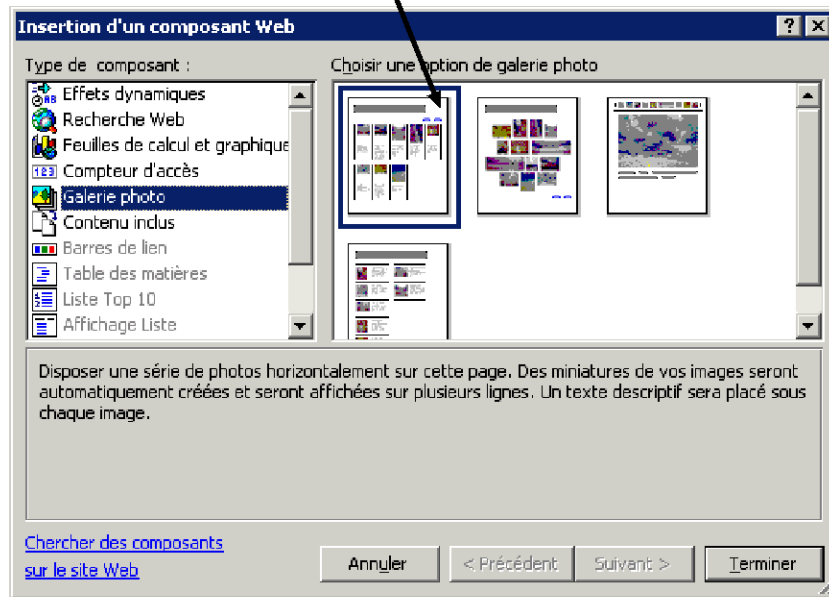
Insertion d'un composant Web

Type de composant :

Effets dynamiques
Recherche Web
Feuilles de calcul et graphique
Compteur d'accès
Galerie photo
Contenu inclus
Barres de lien
Table des matières
Liste Top 10
Affichage Liste

Choisir une option de galerie photo

Disposer une série de photos horizontalement sur cette page. Des miniatures de vos images seront automatiquement créées et seront affichées sur plusieurs lignes. Un texte descriptif sera placé sous chaque image.

Chercher des composants sur le site Web

Annuler

< Précédent

Suivant >

Terminer